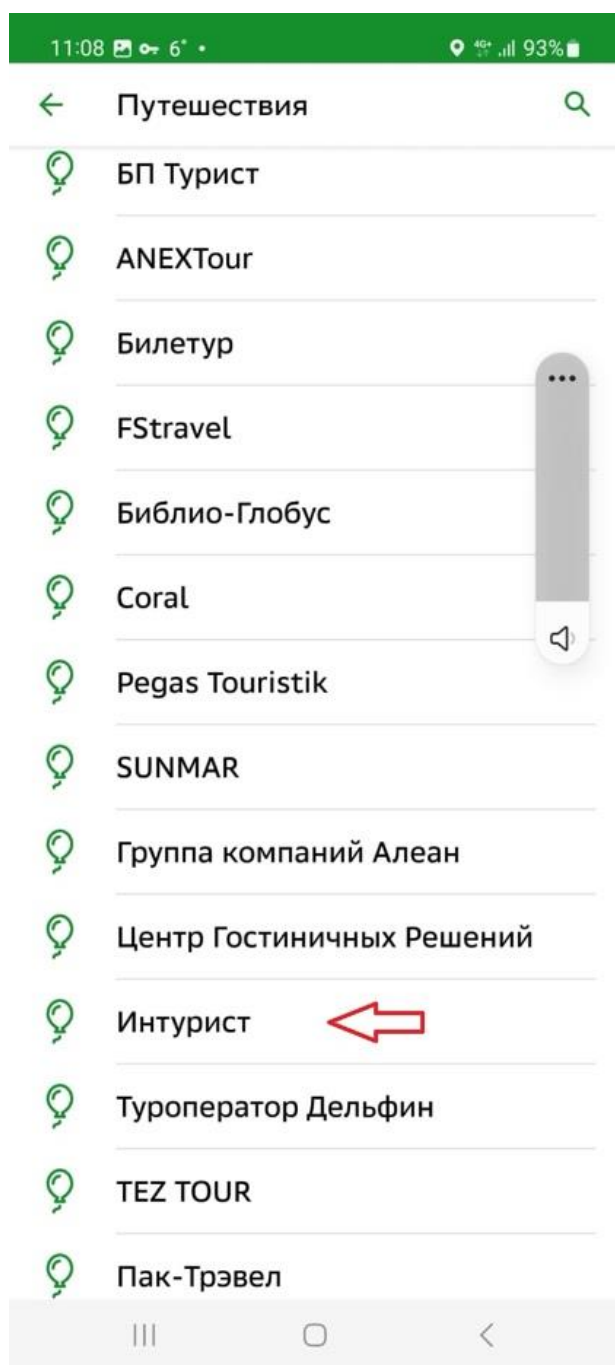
11:08 6° • 93%

Путешествия

БП Турист

ANEXTour

Билетур

FStravel

Библио-Глобус

Coral

Pegas Touristik

SUNMAR

Группа компаний Алеан

Центр Гостиничных Решений

Интурист

Туроператор Дельфин

TEZ TOUR

Пак-Трэвел